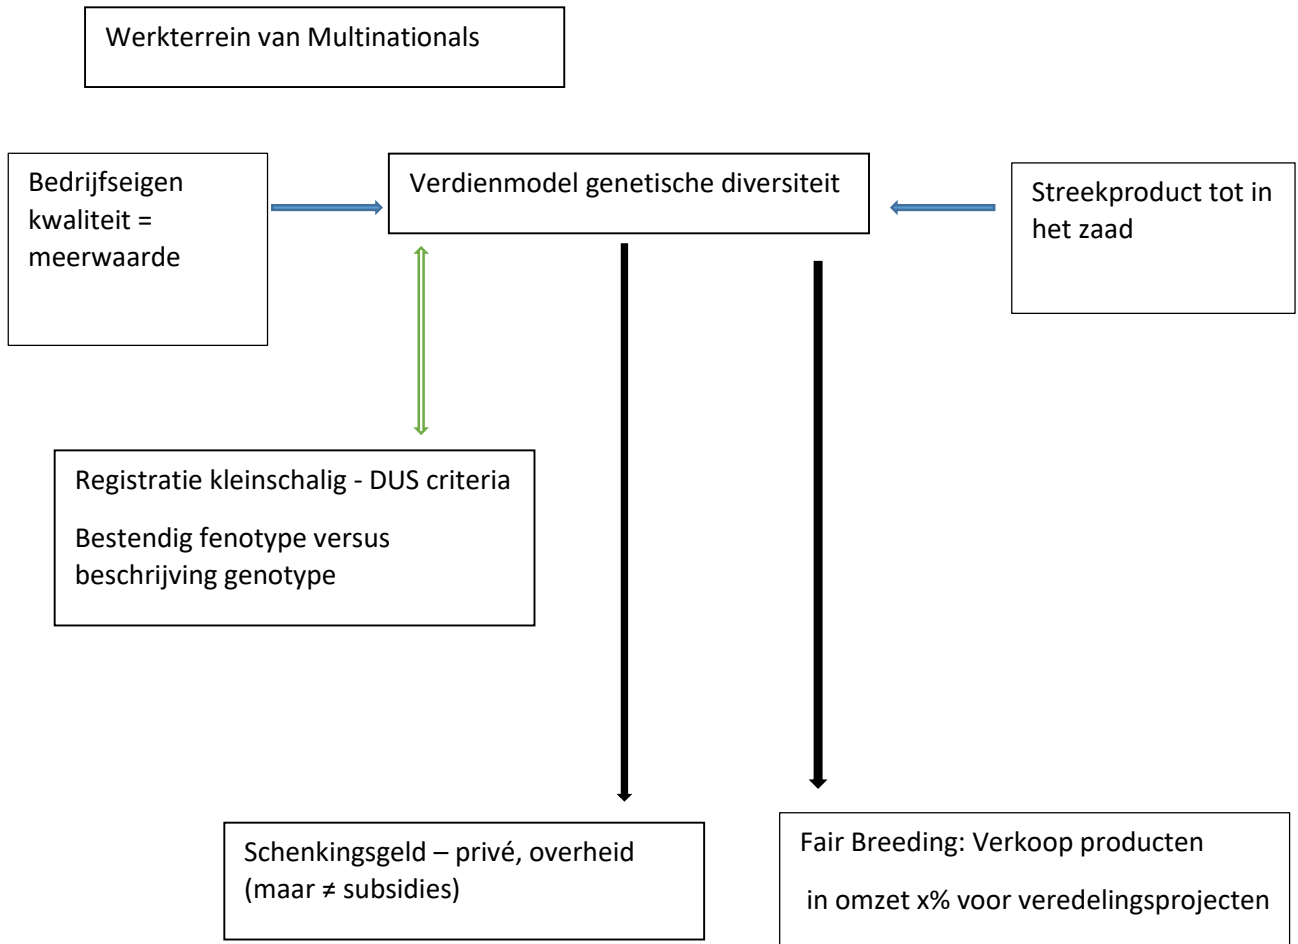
Werkterrein van Multinationals

Bedrijfseigen kwaliteit = meerwaarde

Verdienmodel genetische diversiteit

Streekproduct tot in het zaad

Registratie kleinschalig - DUS criteria

Bestendig fenotype versus beschrijving genotype

Schenkingsgeld – privé, overheid (maar ≠ subsidies)

Fair Breeding: Verkoop producten

in omzet x% voor veredelingsprojecten